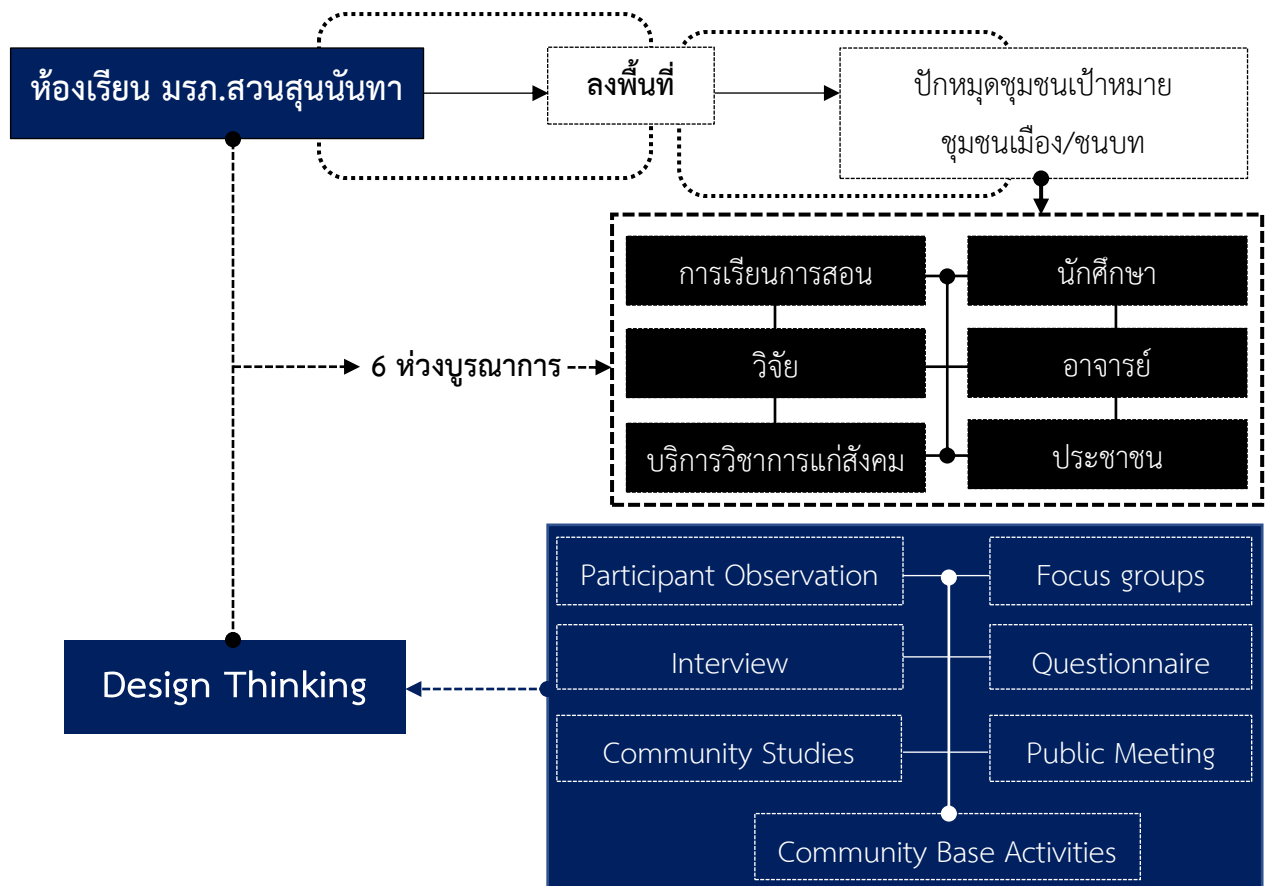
ห้องเรียน มรภ.สวนสุนันทา

ลงพื้นที่

ปักหมุดชุมชนเป้าหมาย ชุมชนเมือง/ชนบท

การเรียนการสอน

นักศึกษา

วิจัย

อาจารย์

บริการวิชาการแก่สังคม

ประชาชน

6 ห่วงบูรณาการ

Participant Observation

Focus groups

Interview

Questionnaire

Community Studies

Public Meeting

Community Base Activities

Design Thinking